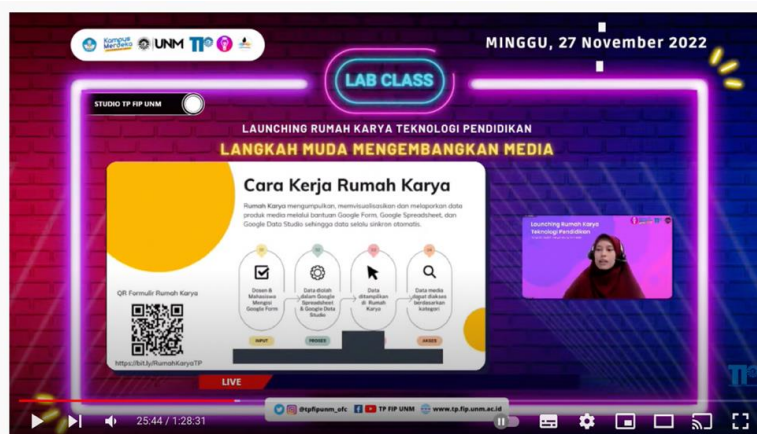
Kampus Merdeka UNM TP

MINGGU, 27 November 2022

LAB CLASS

STUDIO TP FIP UNM

LAUNCHING RUMAH KARYA TEKNOLOGI PENDIDIKAN

LANGKAH MUDA MENGEMBANGKAN MEDIA

Cara Kerja Rumah Karya

Rumah Karya mengumpulkan, memvisualisasikan dan melaporkan data produk media melalui bantuan Google Form, Google Spreadsheet, dan Google Data Studio sehingga data selalu sinkron otomatis.

QR Formulir Rumah Karya

https://bit.ly/RumahKaryaTP

01 Dosen & Mahasiswa Mengisi Google Form

02 Data diolah dalam Google Spreadsheet & Google Data Studio

03 Data ditampilkan di Rumah Karya

04 Data media dapat diakses berdasarkan kategori

INPUT

PROSES

AKSES

Launching Rumah Karya Teknologi Pendidikan

LIVE

@tpfipunm_ofc TP FIP UNM www.tp.fip.unm.ac.id

TP

25:44 / 1:28:31